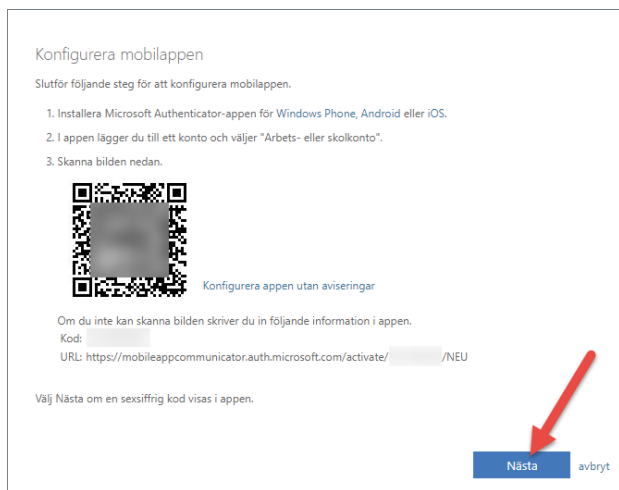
Konfigurera mobilappen

Slutför följande steg för att konfigurera mobilappen.

1. Installera Microsoft Authenticator-appen för Windows Phone, Android eller iOS.

2. I appen lägger du till ett konto och väljer "Arbets- eller skolkonto".

3. Skanna bilden nedan.

Konfigurera appen utan aviseringar

Om du inte kan skanna bilden skriver du in följande information i appen.
Kod: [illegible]
URL: https://mobileappcommunicator.auth.microsoft.com/activate/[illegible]/NEU

Välj Nästa om en sexsiffrig kod visas i appen.

Nästa avbryt